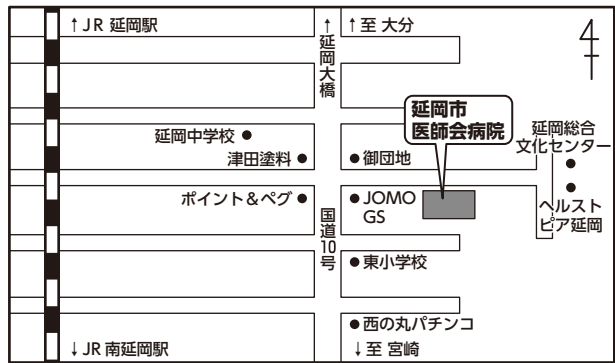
↑ JR 延岡駅

↑ 延岡大橋

↑ 至 大分

延岡市医師会病院

延岡中学校 ●

津田塗料 ●

● 御団地

延岡総合文化センター

●

●

ヘルストピア延岡

ポイント＆ペグ ●

● JOMO GS

国道10号

● 東小学校

● 西の丸パチンコ

↓ JR 南延岡駅

↓ 至 宮崎